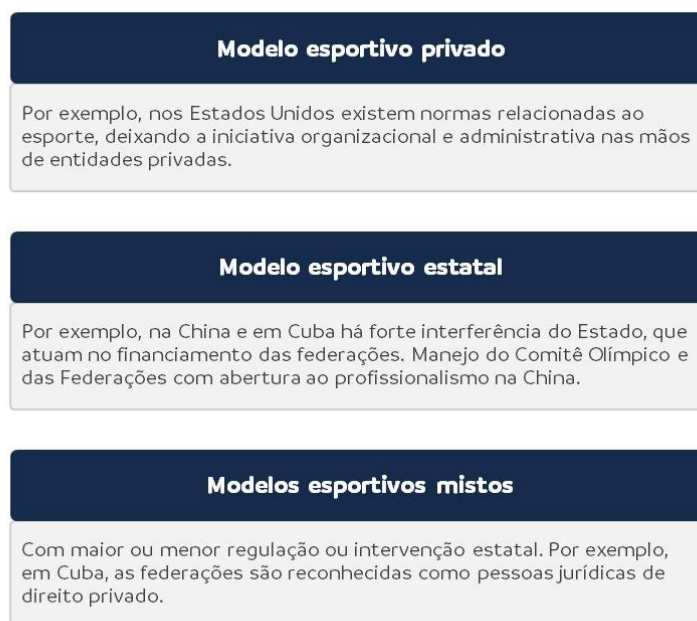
Modelo esportivo privado

Por exemplo, nos Estados Unidos existem normas relacionadas ao esporte, deixando a iniciativa organizacional e administrativa nas mãos de entidades privadas.

Modelo esportivo estatal

Por exemplo, na China e em Cuba há forte interferência do Estado, que atuam no financiamento das federações. Manejo do Comitê Olímpico e das Federações com abertura ao profissionalismo na China.

Modelos esportivos mistos

Com maior ou menor regulação ou intervenção estatal. Por exemplo, em Cuba, as federações são reconhecidas como pessoas jurídicas de direito privado.